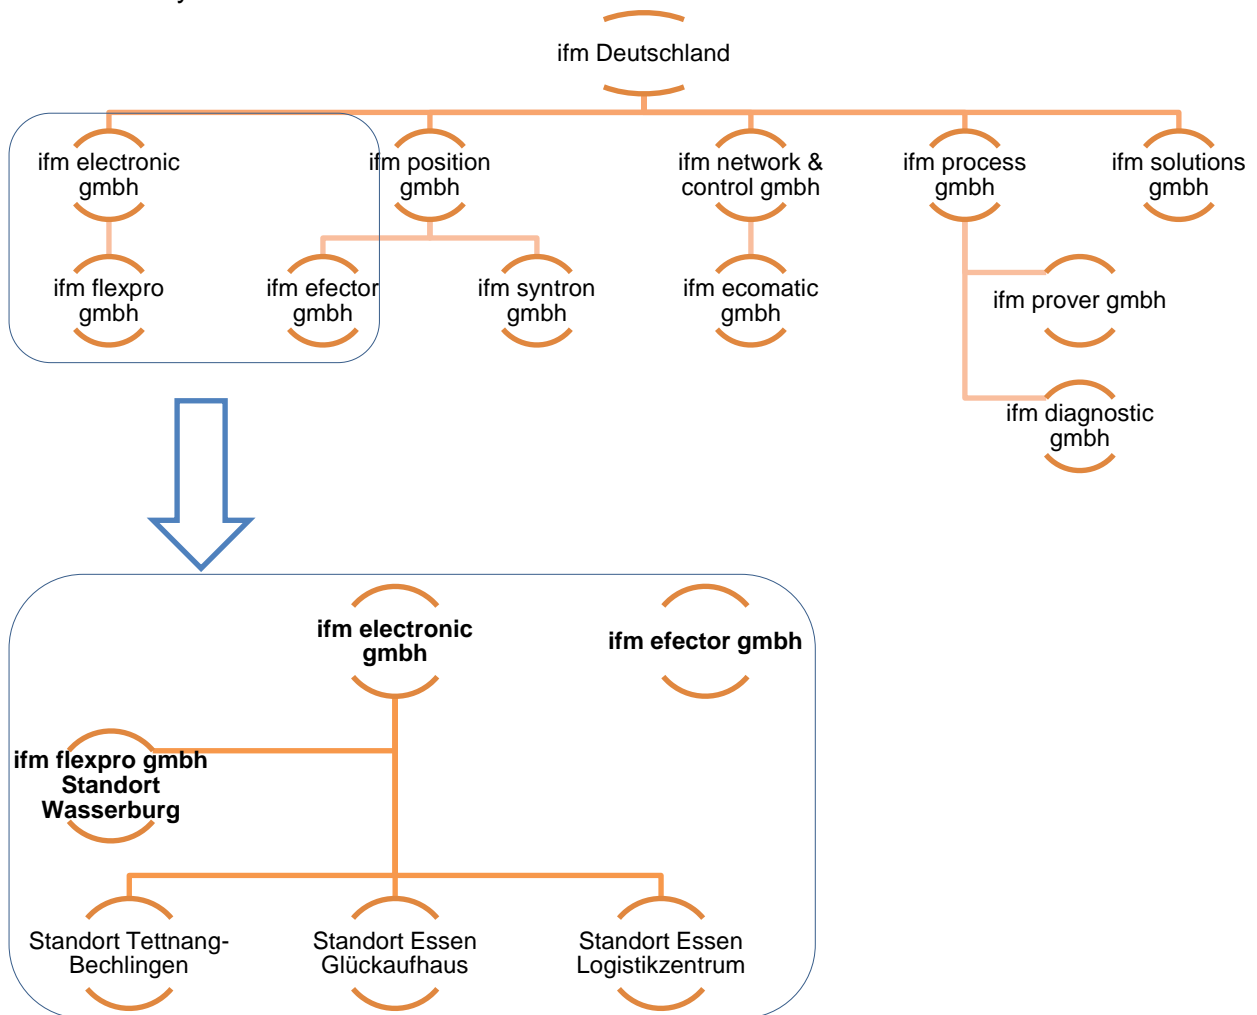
ifm Deutschland

ifm electronic gmbh

ifm position gmbh

ifm network & control gmbh

ifm process gmbh

ifm solutions gmbh

ifm flexpro gmbh

ifm efector gmbh

ifm syntron gmbh

ifm ecomatic gmbh

ifm prover gmbh

ifm diagnostic gmbh

**ifm electronic gmbh**

**ifm efector gmbh**

**ifm flexpro gmbh Standort Wasserburg**

Standort Tettnang-Bechlingen

Standort Essen Glückaufhaus

Standort Essen Logistikzentrum